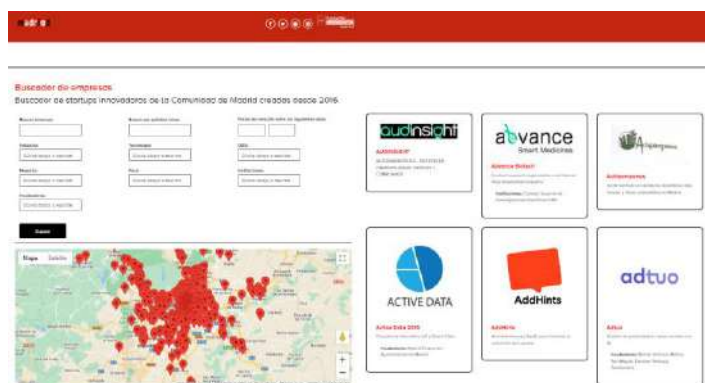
Buscador de empresas
Buscador de startups innovadoras de la Comunidad de Madrid creadas desde 2016.

Buscar

Mapa Satélite

audinsight
AUDINSIGHT

advance Smart Medicines
Advance Biotech

Agrojardinería

ACTIVE DATA
Active Data 2015

AddHints
AddHints

adtuo
Adtuo